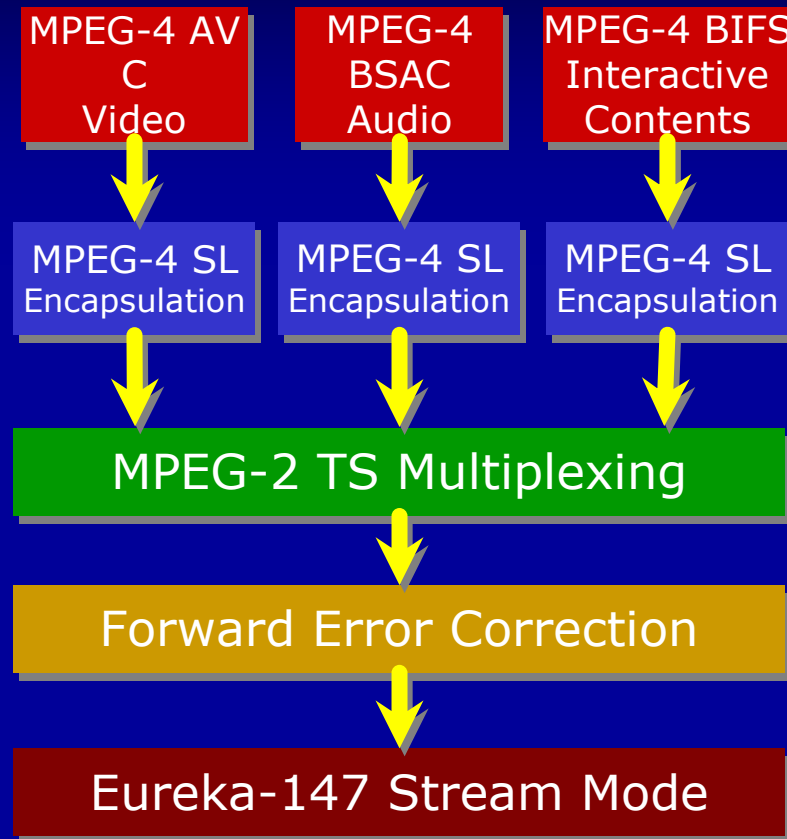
MPEG-4 AVC Video

MPEG-4 BSAC Audio

MPEG-4 BIFS Interactive Contents

MPEG-4 SL Encapsulation

MPEG-4 SL Encapsulation

MPEG-4 SL Encapsulation

MPEG-2 TS Multiplexing

Forward Error Correction

Eureka-147 Stream Mode